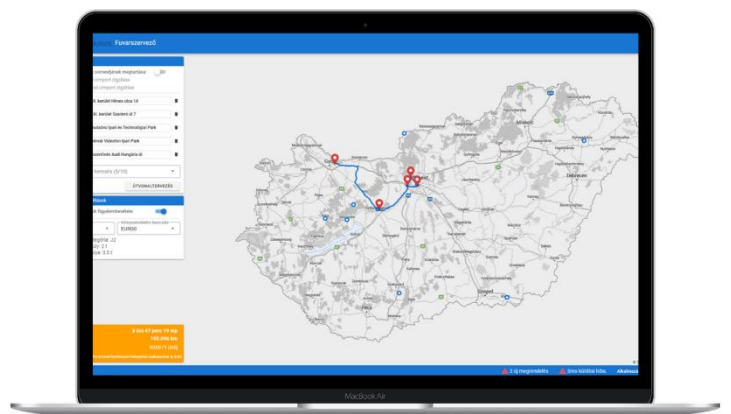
Fuvarszervező

pontjának megtartása
pont rögzítése
pont rögzítése

kerület Hímes utca 14
kerület Szerémi út 7
Ipari és Technológiai Park
Valentin Ipari Park
Audi Hungária út

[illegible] (5/10)

ÚTVONALTERVEZÉS

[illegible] figyelembevétele
EURO3

3 óra 47 perc 19 mp
155.296 km

Debrecen

Szeged

3 új megrendelés
Úmo különleges hiba

MacBook Air